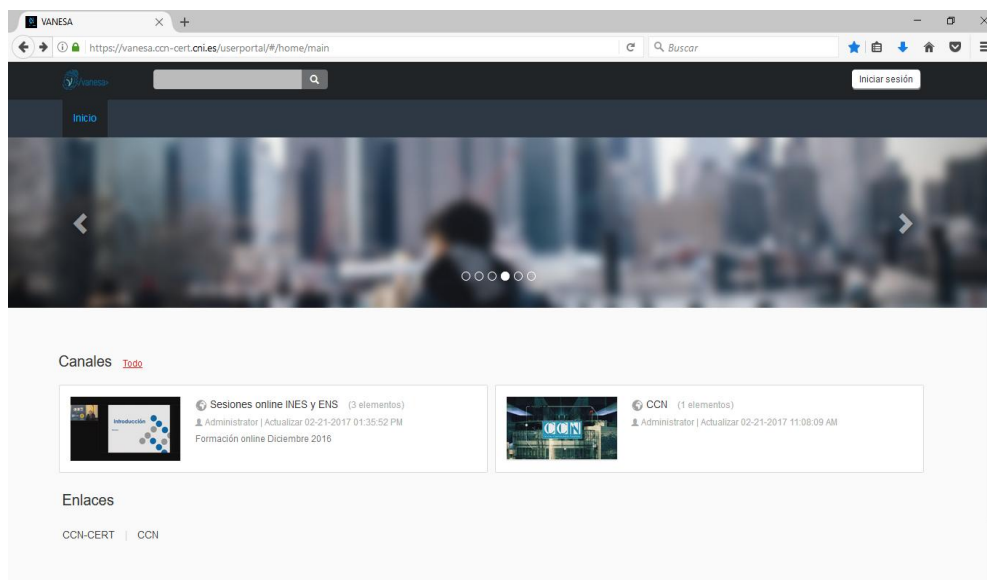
VANESA

https://vanesa.ccn-cert.cni.es/userportal/#/home/main

Buscar

vanesa

Iniciar sesión

Inicio

Canales Todo

Introducción

Sesiones online INES y ENS (3 elementos)
Administrator | Actualizar 02-21-2017 01:35:52 PM
Formación online Diciembre 2016

CCN

CCN (1 elementos)
Administrator | Actualizar 02-21-2017 11:08:09 AM

Enlaces

CCN-CERT | CCN